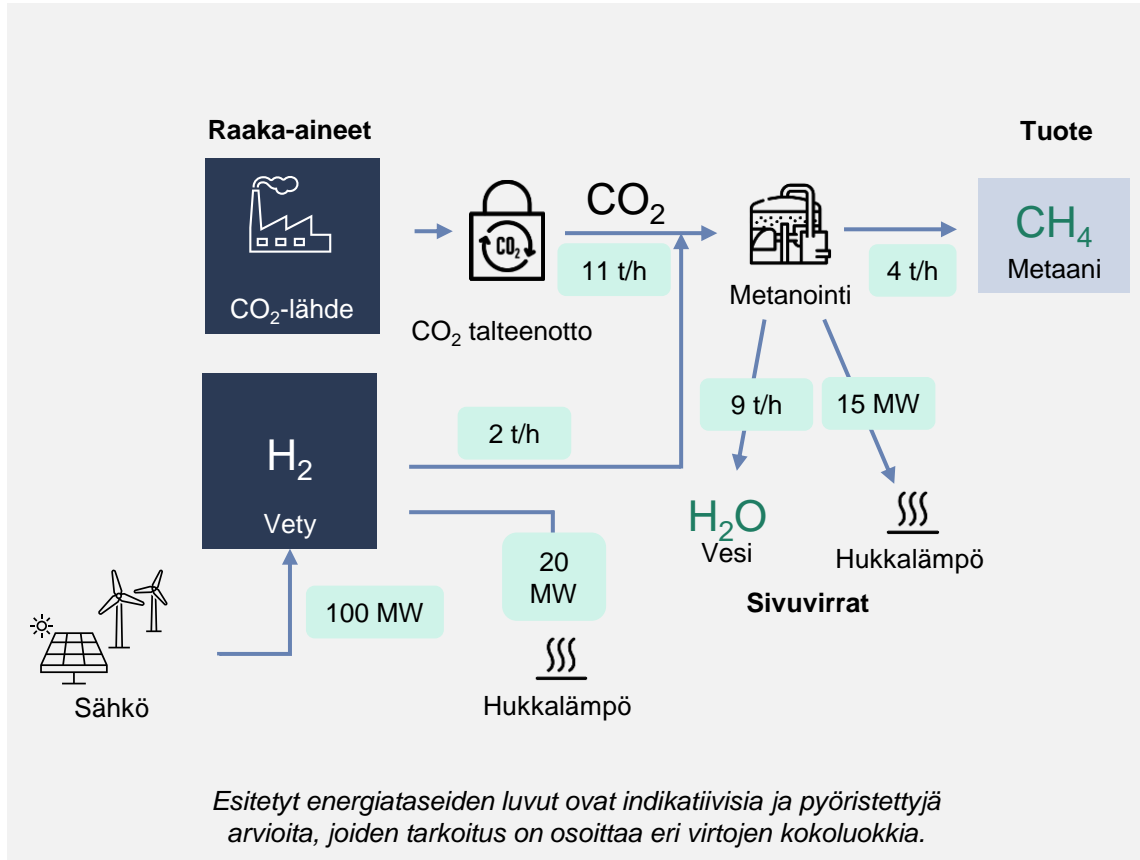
Raaka-aineet

Tuote

$CO_2$-lähde

$CO_2$

$CO_2$

11 t/h

$CO_2$ talteenotto

Metanointi

4 t/h

$CH_4$
Metaani

$H_2$
Vety

2 t/h

9 t/h

15 MW

$H_2O$
Vesi

Hukkalämpö

Sivuvirrat

20 MW

Hukkalämpö

100 MW

Sähkö

Esitetyt energiataseiden luvut ovat indikatiivisia ja pyöristettyjä arvioita, joiden tarkoitus on osoittaa eri virtojen kokoluokkia.